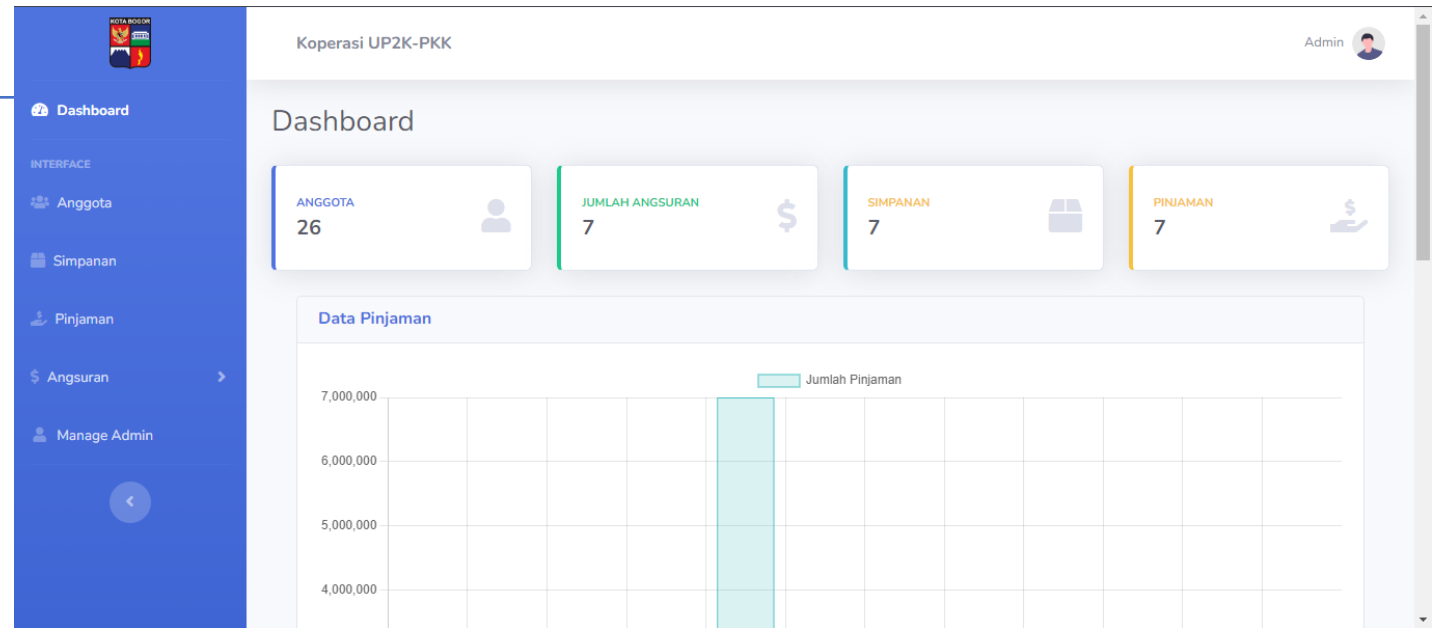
KOTA BOGOR

Dashboard

INTERFACE

Anggota

Simpanan

Pinjaman

Angsuran

Manage Admin

Koperasi UP2K-PKK

Admin

Dashboard

ANGGOTA
26

JUMLAH ANGSURAN
7

SIMPANAN
7

PINJAMAN
7

Data Pinjaman

Jumlah Pinjaman

7,000,000
6,000,000
5,000,000
4,000,000